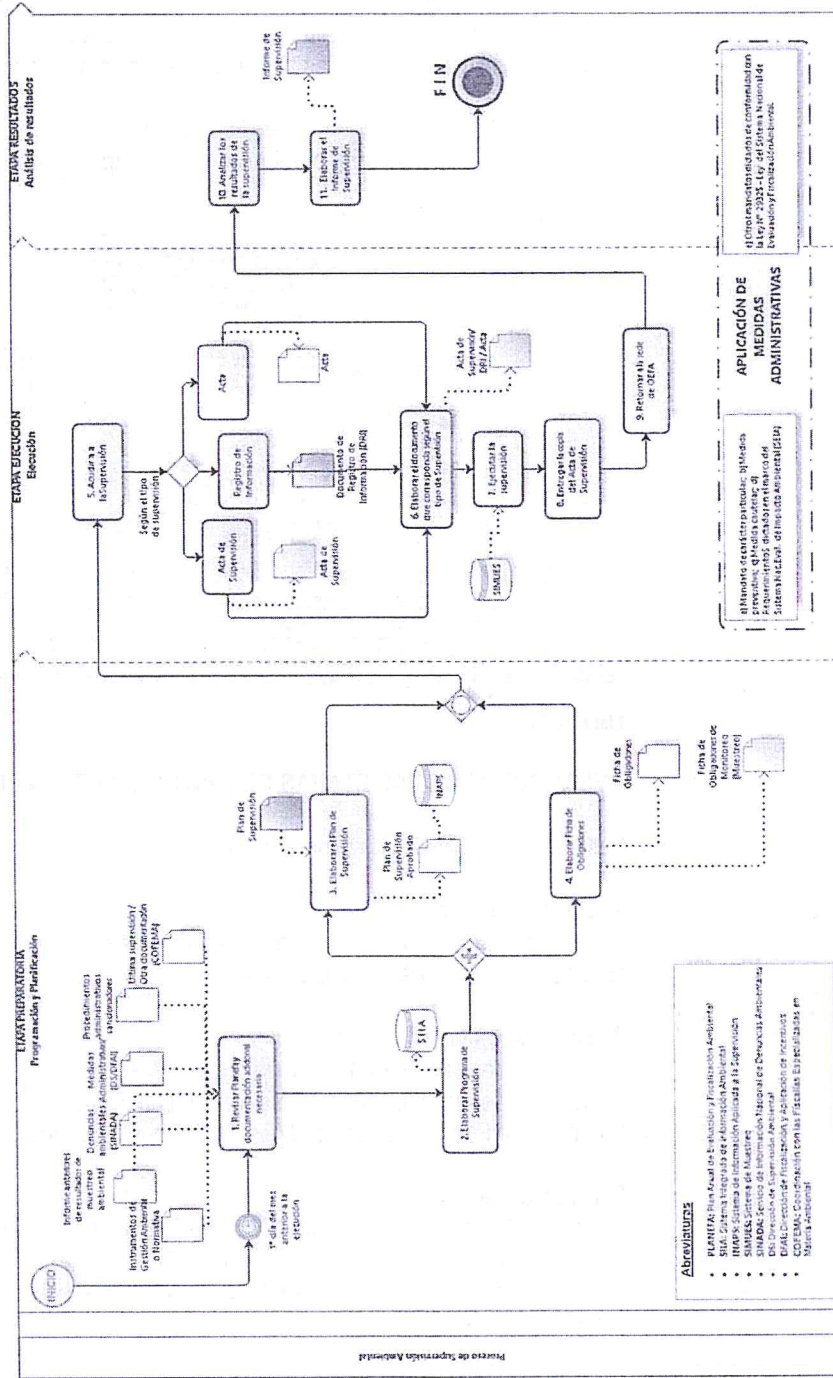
Proceso de Supervisión Ambiental

ETAPA PREPARATORIA
Programación y Planificación

INICIO

1° día del mes anterior a la ejecución

Instrumentos de Gestión Ambiental o Normativa

Informe anteriores de resultados de muestreo ambiental

Denuncias ambientales (SINADA)

Medidas Administrativas (DFSAI)

Procedimientos administrativos sancionadores

Última supervisión / Otra documentación (COFEMA)

1. Revisar Planefa y documentación adicional necesaria

2. Elaborar Programa de Supervisión

SIIA

3. Elaborar el Plan de Supervisión

Plan de Supervisión

Plan de Supervisión Aprobado

INAPS

4. Elaborar Ficha de Obligaciones

Ficha de Obligaciones

Ficha de Obligaciones de Monitoreo (Muestreo)

Abreviaturas
• PLANEFA: Plan Anual de Evaluación y Fiscalización Ambiental
• SIIA: Sistema Integrado de Información Ambiental
• INAPS: Sistema de Información Aplicada a la Supervisión
• SIMUES: Sistema de Muestreo
• SINADA: Servicio de Información Nacional de Denuncias Ambientales
• DS: Dirección de Supervisión Ambiental
• DFAI: Dirección de Fiscalización y Aplicación de Incentivos
• COFEMA: Coordinación con las Fiscalías Especializadas en Materia Ambiental

ETAPA EJECUCIÓN
Ejecución

5. Acudir a la Supervisión

Según el tipo de supervisión

Acta de Supervisión

Registro de Información

Acta

Acta de Supervisión

Documento de Registro de Información (DRI)

Acta

6. Elaborar el documento que corresponda según el tipo de Supervisión

Acta de Supervisión / DRI / Acta

SIMUES

7. Ejecutar la supervisión

8. Entregar la copia del Acta de Supervisión

9. Retornar a la sede de OEFA

APLICACIÓN DE MEDIDAS ADMINISTRATIVAS

a) Mandato de carácter particular; b) Medida preventiva; c) Medida Cautelar; d) Requerimientos dictados en el marco del Sistema Nacional de Evaluación de Impacto Ambiental (SEIA)

e) Otros mandatos dictados de conformidad con la Ley N° 29325 - Ley del Sistema Nacional de Evaluación y Fiscalización Ambiental.

ETAPA RESULTADOS
Análisis de resultados

10. Analizar los resultados de la supervisión

11. Elaborar el Informe de Supervisión

Informe de Supervisión

F I N